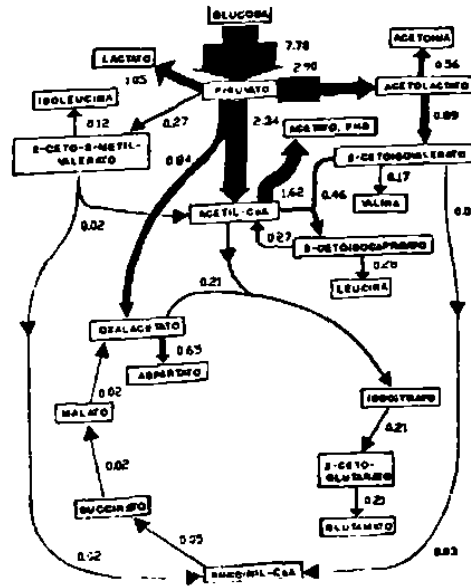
GLUCOSA
7.78
LACTATO
1.05
2.90
ACETONIA
0.56
ACETOLACTATO
ISOLEUCINA
0.12
0.27
PIRUVATO
2-CETO-3-METIL-VALERATO
2.34
ACETATO, PHB
0.89
0.84
2-CETOISOVALERATO
0.17
VALINA
1.62
0.46
0.0
0.02
ACETIL-CoA
0.27
2-CETOISOCAPROATO
0.26
LEUCINA
0.21
OXALACETATO
0.63
ASPARTATO
0.02
MALATO
ISOCITRATO
0.21
2-CETO-GLUTARATO
0.02
0.21
SUCCINATO
GLUTAMATO
0.05
0.02
SUCCINIL-CoA
0.03